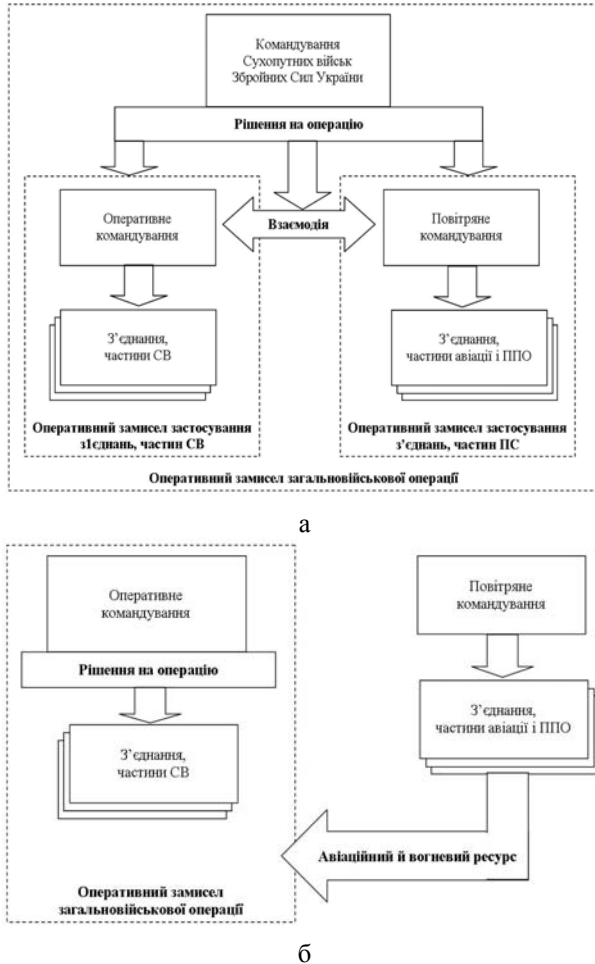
Командування Сухопутних військ Збройних Сил України

Рішення на операцію

Оперативне командування

Взаємодія

Повітряне командування

З'єднання, частини СВ

З'єднання, частини авіації і ППО

Оперативний замисел застосування з1єднань, частин СВ

Оперативний замисел застосування з'єднань, частин ПС

Оперативний замисел загальновійськової операції

а

Оперативне командування

Рішення на операцію

З'єднання, частини СВ

Повітряне командування

З'єднання, частини авіації і ППО

Авіаційний й вогневий ресурс

Оперативний замисел загальновійськової операції

б